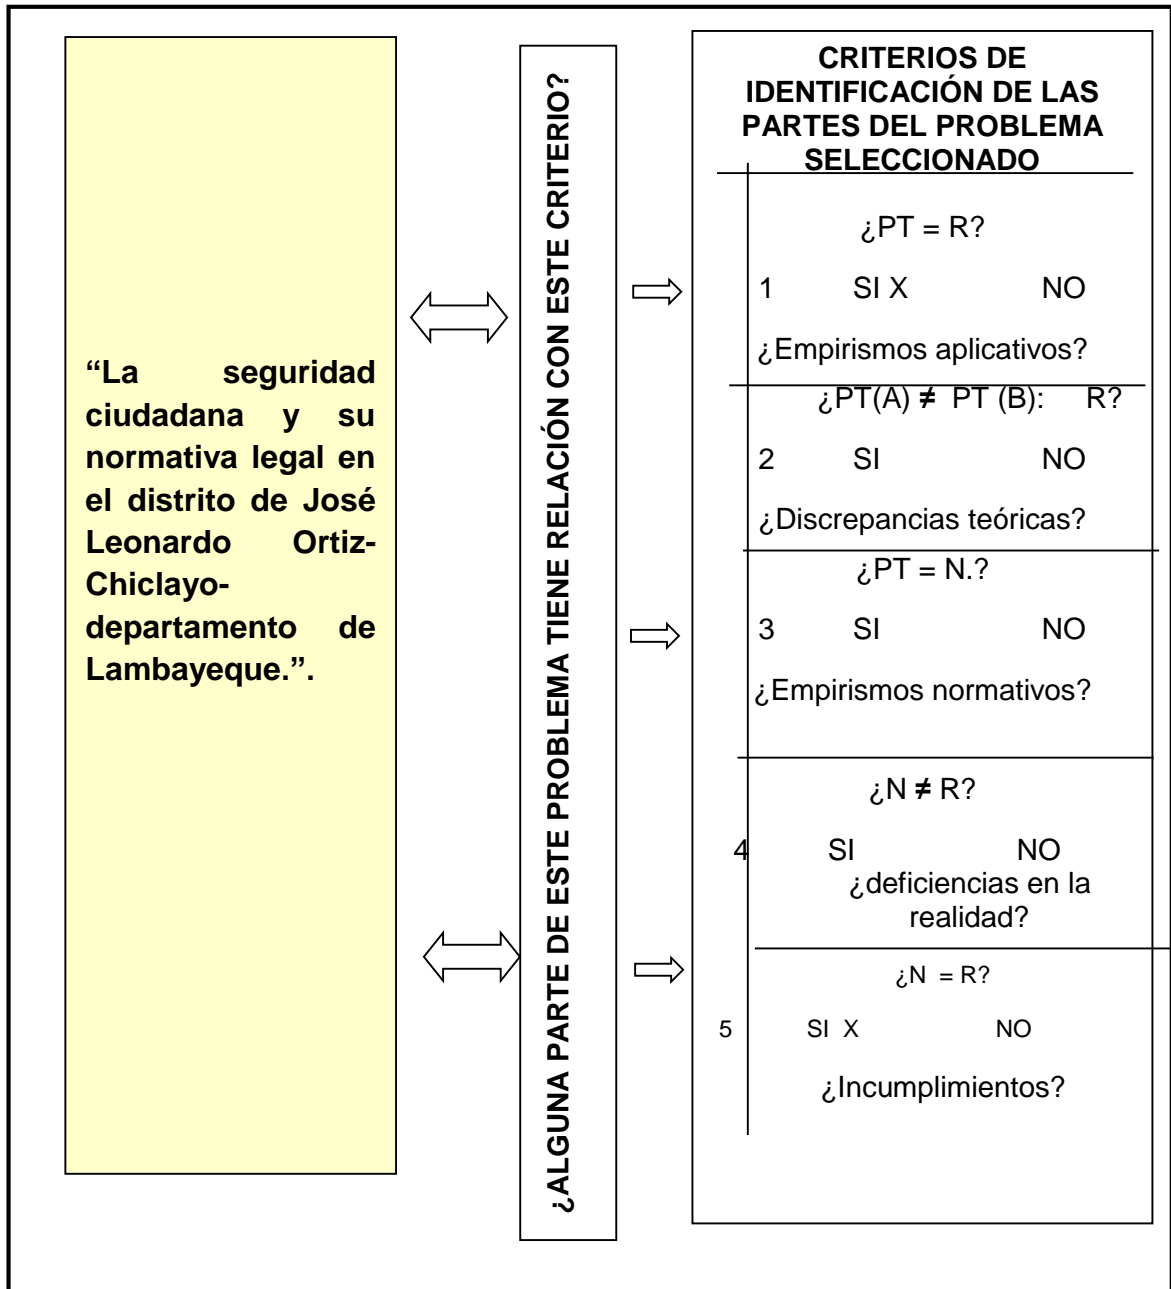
"La seguridad ciudadana y su normativa legal en el distrito de José Leonardo Ortiz-Chiclayo-departamento de Lambayeque.".

¿ALGUNA PARTE DE ESTE PROBLEMA TIENE RELACIÓN CON ESTE CRITERIO?

CRITERIOS DE IDENTIFICACIÓN DE LAS PARTES DEL PROBLEMA SELECCIONADO

¿PT = R?

1 SI X NO

¿Empirismos aplicativos?

¿PT(A) ≠ PT (B): R?

2 SI NO

¿Discrepancias teóricas?

¿PT = N.?

3 SI NO

¿Empirismos normativos?

¿N ≠ R?

4 SI NO

¿deficiencias en la realidad?

¿N = R?

5 SI X NO

¿Incumplimientos?